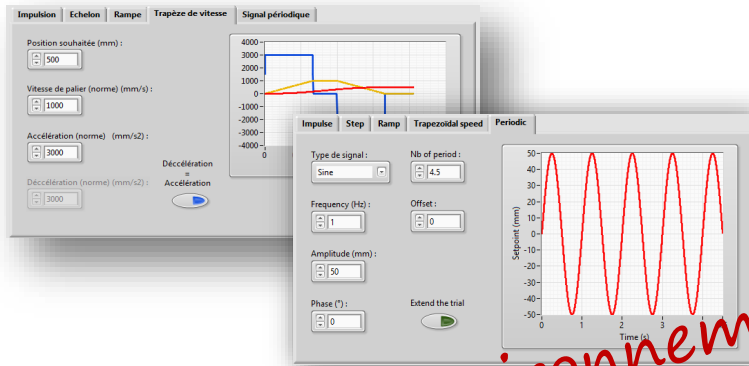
Impulsion | Echelon | Rampe | Trapèze de vitesse | Signal périodique

Position souhaitée (mm) :
500

Vitesse de palier (norme) (mm/s) :
1000

Accélération (norme) (mm/s2) :
3000

Déccélération (norme) (mm/s2) :
3000

Déccélération = Accélération

4000
3000
2000
1000
0
-1000
-2000
-3000
-4000
0

Impulse | Step | Ramp | Trapezoidal speed | Periodic

Type de signal :
Sine

Nb of period :
4.5

Frequency (Hz) :
1

Offset :
0

Amplitude (mm) :
50

Phase (°) :
0

Extend the trial

Setpoint (mm)
50
40
30
20
10
0
-10
-20
-30
-40
-50
0 1 2 3 4
Time (s)

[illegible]nnem